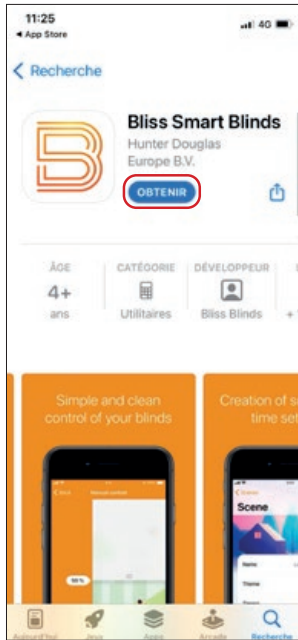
11:25
◂ App Store
4G

< Recherche

Bliss Smart Blinds
Hunter Douglas
Europe B.V.

OBTENIR

ÂGE
4+
ans

CATÉGORIE
Utilitaires

DÉVELOPPEUR
Bliss Blinds

Simple and clean control of your blinds

Creation of s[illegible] time set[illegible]

Scene

Aujourd'hui
Jeux
Apps
Arcade
Recherche